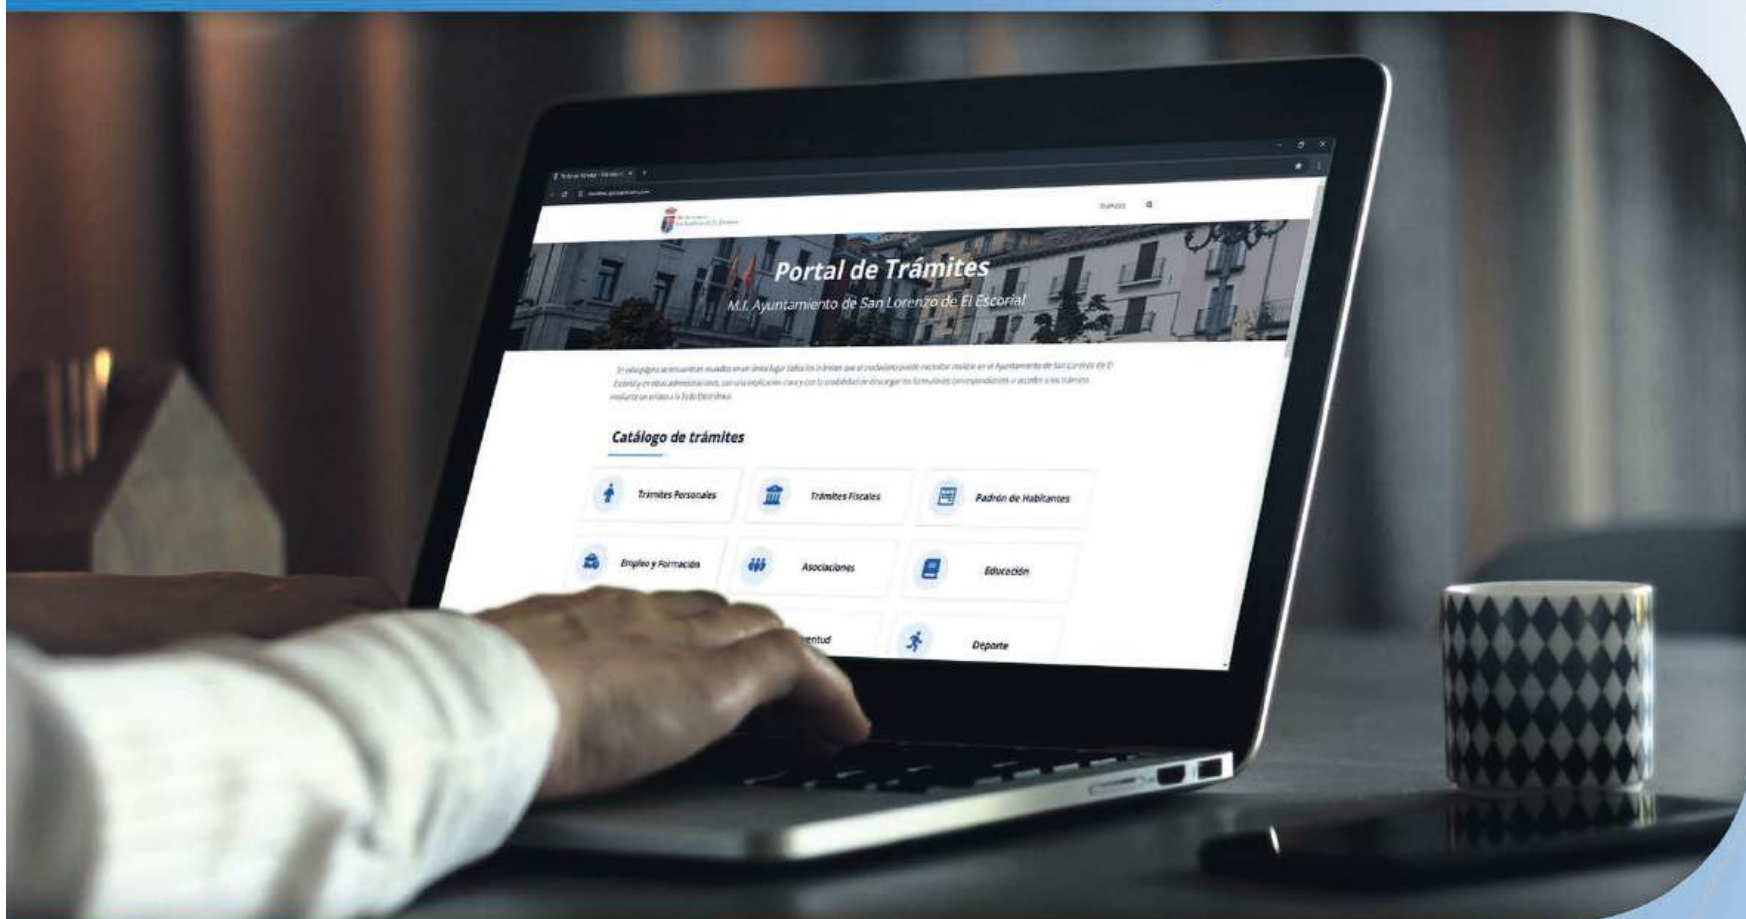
Portal de Trámites

M.I. Ayuntamiento de San Lorenzo de El Escorial

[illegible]

Catálogo de trámites

Trámites Personales

Trámites Fiscales

Padrón de Habitantes

Empleo y Formación

Asociaciones

Educación

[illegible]ventud

Deporte